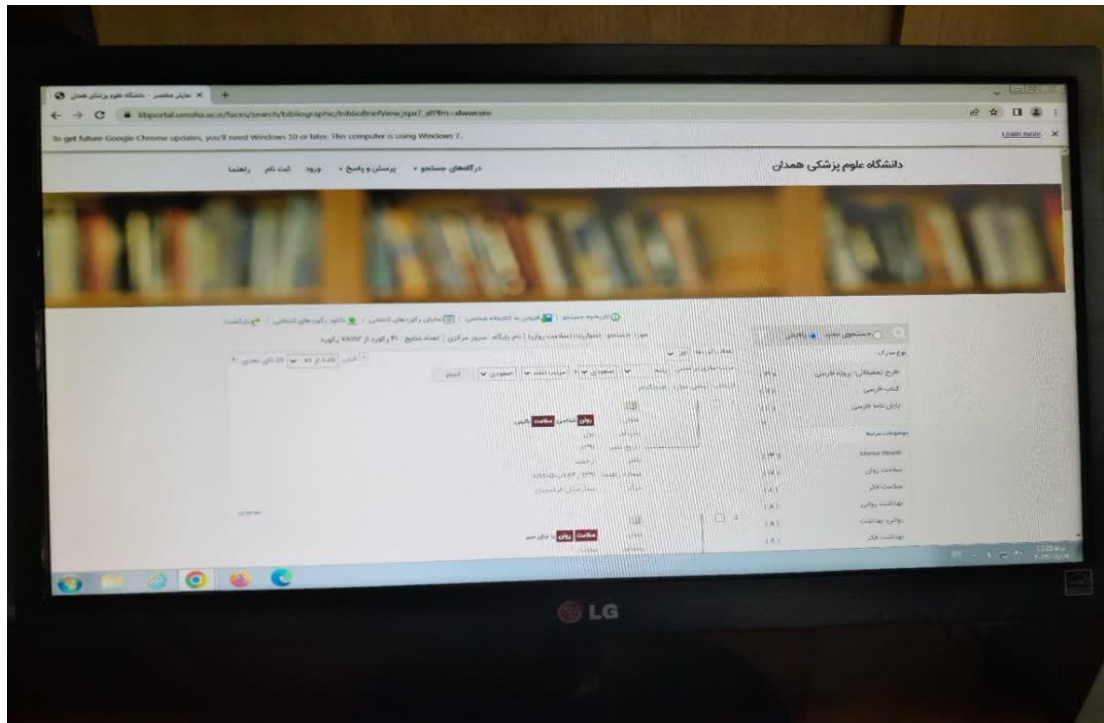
نمایش مختصر : دانشگاه علوم پزشکی همدان ×

libportal.umsha.ac.ir/faces/search/bibliographic/biblioBriefView.jspx

To get future Google Chrome updates, you'll need Windows 10 or later. This computer is using Windows 7.

Learn more ×

دانشگاه علوم پزشکی همدان

درگاههای جستجو ▾ پرسش و پاسخ ▾ ورود ثبت نام راهنما

جستجوی جدید

نوع مدرک:

طرح تحقیقاتی/ پروژه فارسی

کتاب فارسی

پایان نامه فارسی

موضوعات مرتبط

Mental Health

سلامت روان

سلامت فکر

بهداشت روانی

روانی، بهداشت

بهداشت فکر

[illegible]

سلامت روانی

سلامت روان

LG